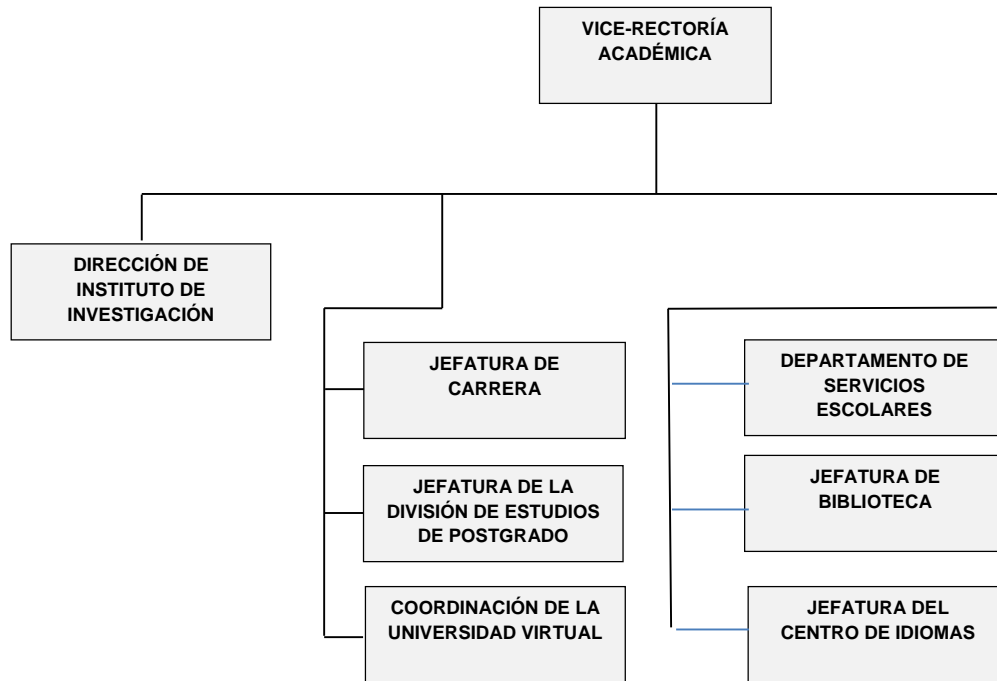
VICE-RECTORÍA ACADÉMICA

DIRECCIÓN DE INSTITUTO DE INVESTIGACIÓN

JEFATURA DE CARRERA

JEFATURA DE LA DIVISIÓN DE ESTUDIOS DE POSTGRADO

COORDINACIÓN DE LA UNIVERSIDAD VIRTUAL

DEPARTAMENTO DE SERVICIOS ESCOLARES

JEFATURA DE BIBLIOTECA

JEFATURA DEL CENTRO DE IDIOMAS